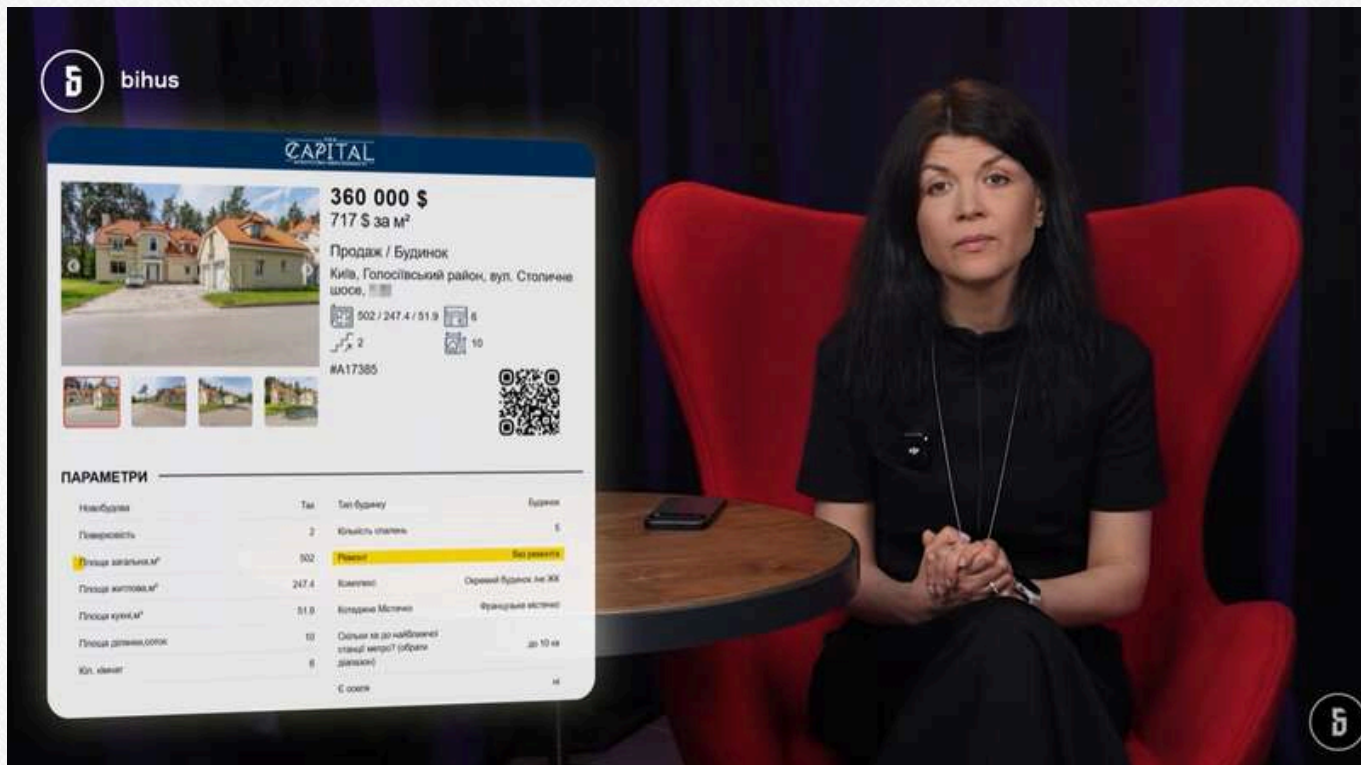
б bihus

CAPITAL

360 000 $
717 $ за м²

Продаж / Будинок

Київ, Голосіївський район, вул. Столичне шосе, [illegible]

502 / 247.4 / 51.9 6
2 10

#A17385

ПАРАМЕТРИ

| | | | |
|---|---|---|---|
| Новобудова | Так | Тип будинку | Будинок |
| Поверховість | 2 | Кількість спалень | 5 |
| Площа загальна,м² | 502 | Ремонт | Без ремонту |
| Площа житлова,м² | 247.4 | Комплекс | Окремий будинок /не ЖК |
| Площа кухні,м² | 51.9 | Котеджне Містечко | Французьке містечко |
| Площа ділянки,соток | 10 | Скільки хв до найближчої станції метро? (обрати діапазон) | до 10 хв |
| Кіл. кімнат | 6 | | |
| | | Є озеля | ні |

б